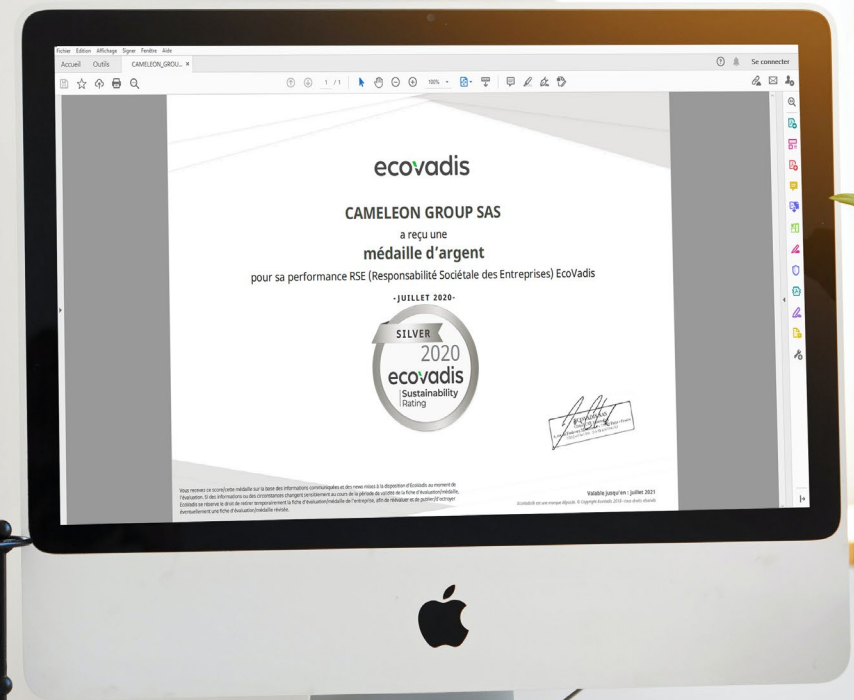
Fichier Édition Affichage Signer Fenêtre Aide

Accueil Outils CAMELEON_GROU... ×

Se connecter

1 / 1

100%

ecovadis

CAMELEON GROUP SAS

a reçu une

médaille d'argent

pour sa performance RSE (Responsabilité Sociétale des Entreprises) EcoVadis

-JUILLET 2020-

SILVER
2020
ecovadis
Sustainability
Rating

Vous recevez ce score/cette médaille sur la base des informations communiquées et des news mises à la disposition d'EcoVadis au moment de l'évaluation. Si des informations ou des circonstances changent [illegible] au cours de la période de validité de la fiche d'évaluation/médaille, EcoVadis se réserve le droit de retirer temporairement la fiche d'évaluation/médaille de l'entreprise, afin de réévaluer et de publier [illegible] éventuellement une fiche d'évaluation/médaille révisée.

Valable jusqu'en : juillet 2021

EcoVadis est une marque déposée. © Copyright EcoVadis 2019 - tous droits réservés